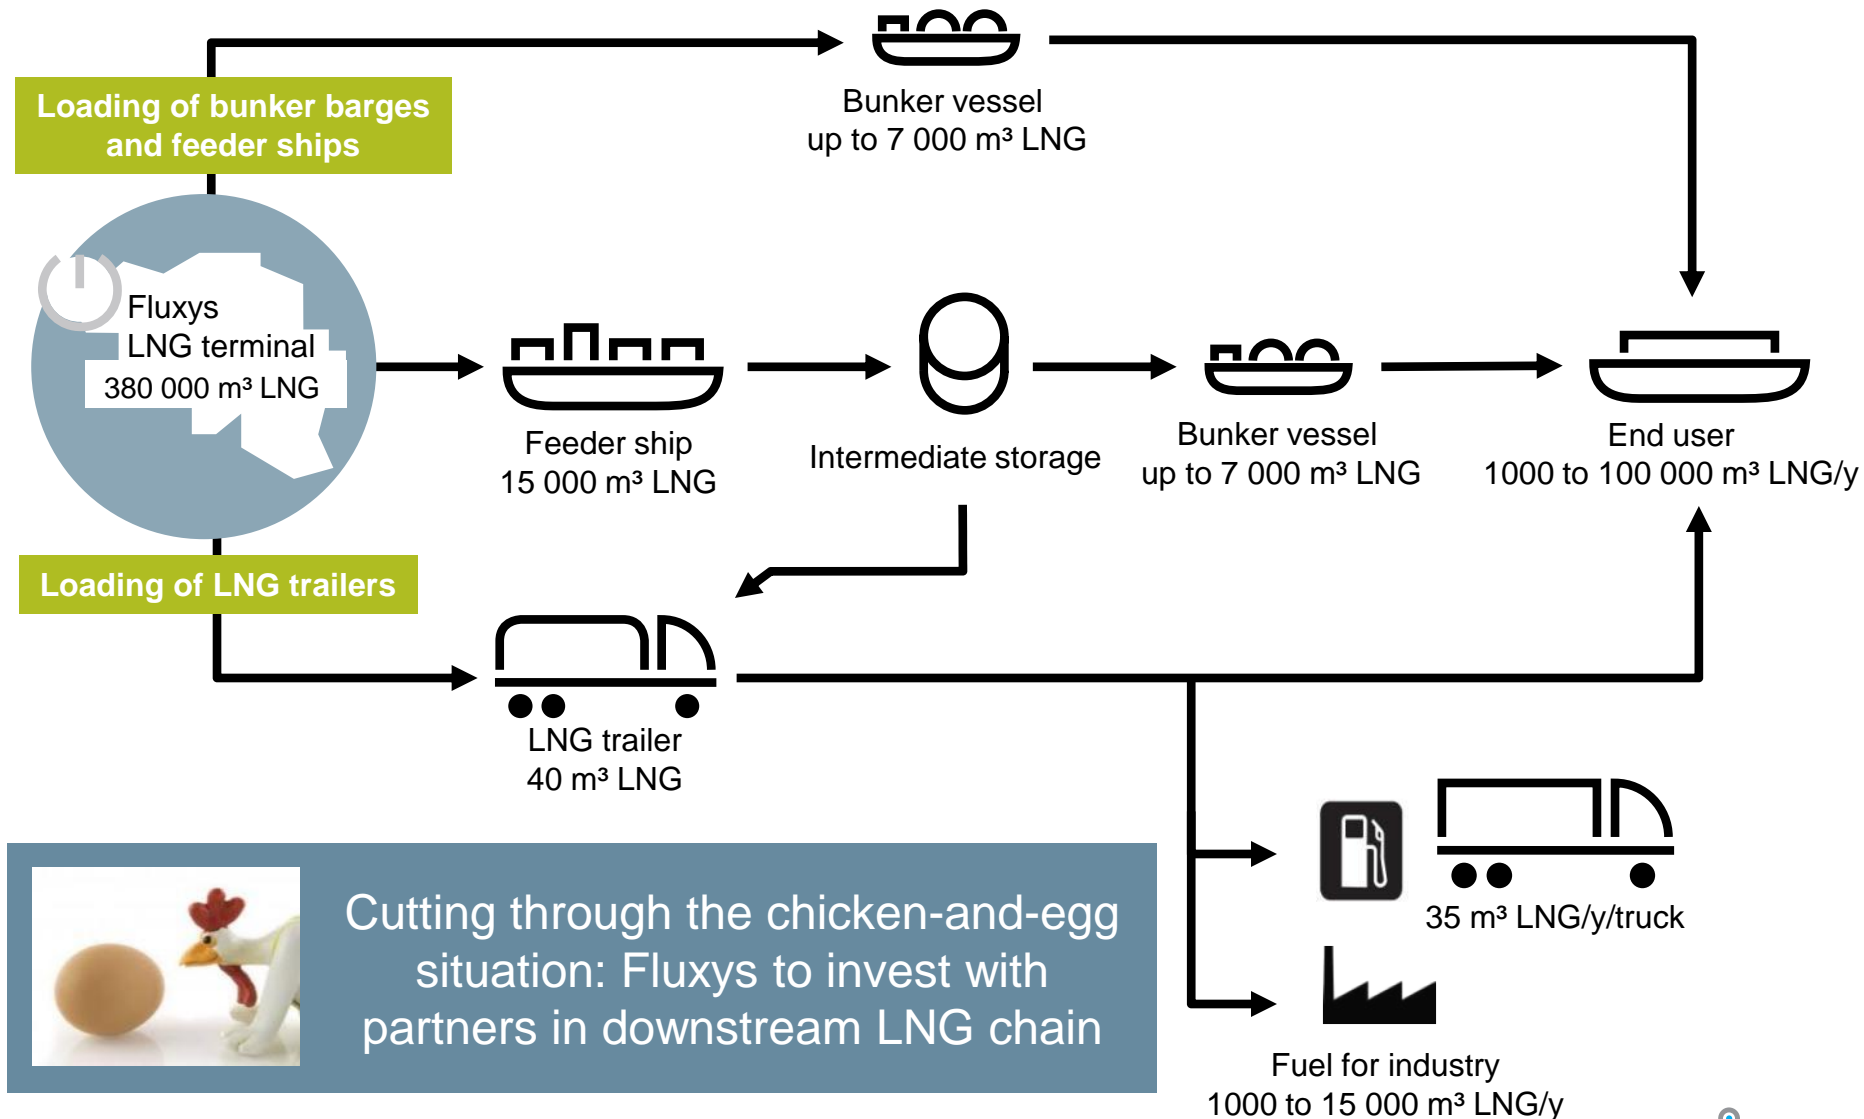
Loading of bunker barges and feeder ships

Bunker vessel
up to 7 000 m³ LNG

Fluxys
LNG terminal
380 000 m³ LNG

Feeder ship
15 000 m³ LNG

Intermediate storage

Bunker vessel
up to 7 000 m³ LNG

End user
1000 to 100 000 m³ LNG/y

Loading of LNG trailers

LNG trailer
40 m³ LNG

35 m³ LNG/y/truck

Cutting through the chicken-and-egg situation: Fluxys to invest with partners in downstream LNG chain

Fuel for industry
1000 to 15 000 m³ LNG/y